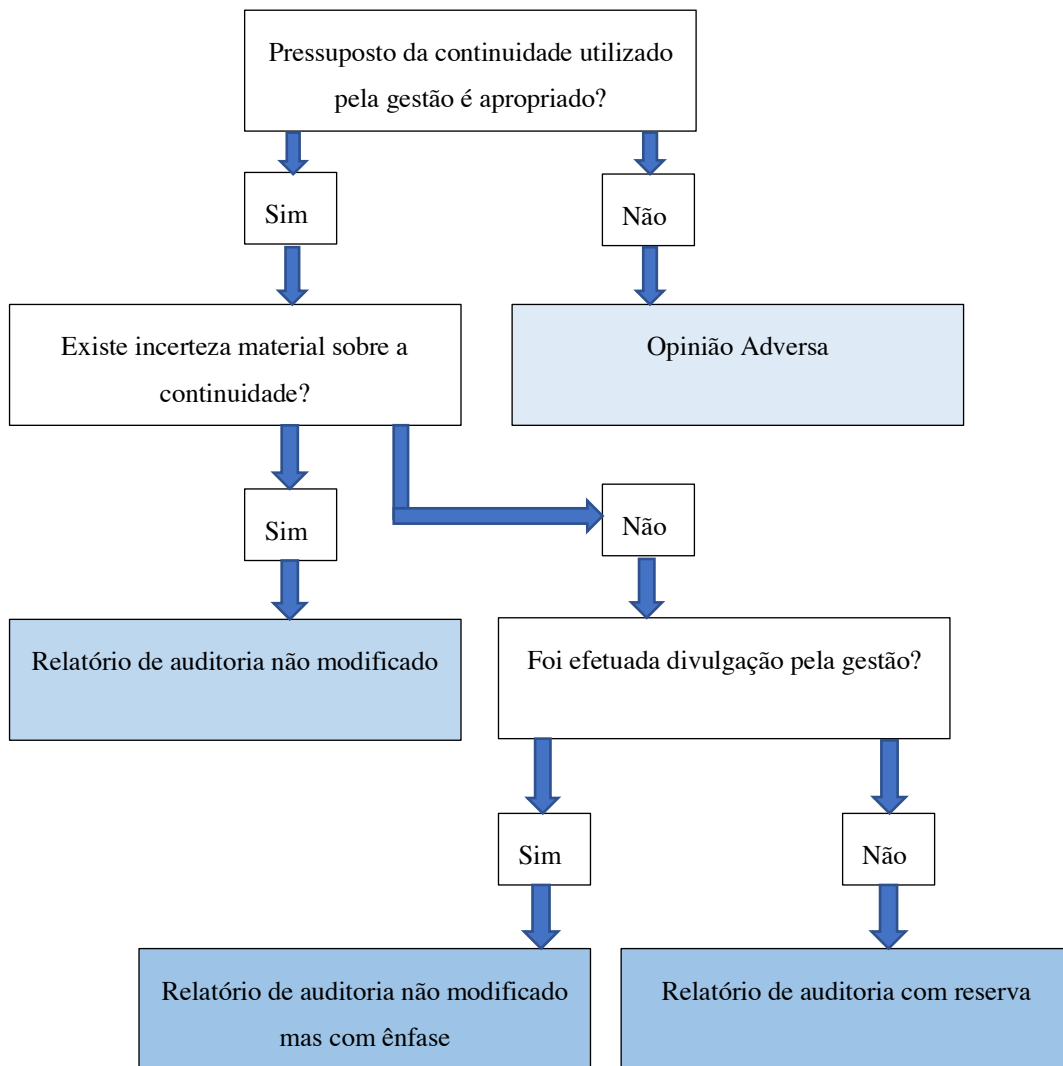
Pressuposto da continuidade utilizado pela gestão é apropriado?

Sim

Não

Existe incerteza material sobre a continuidade?

Opinião Adversa

Sim

Não

Relatório de auditoria não modificado

Foi efetuada divulgação pela gestão?

Sim

Não

Relatório de auditoria não modificado mas com ênfase

Relatório de auditoria com reserva